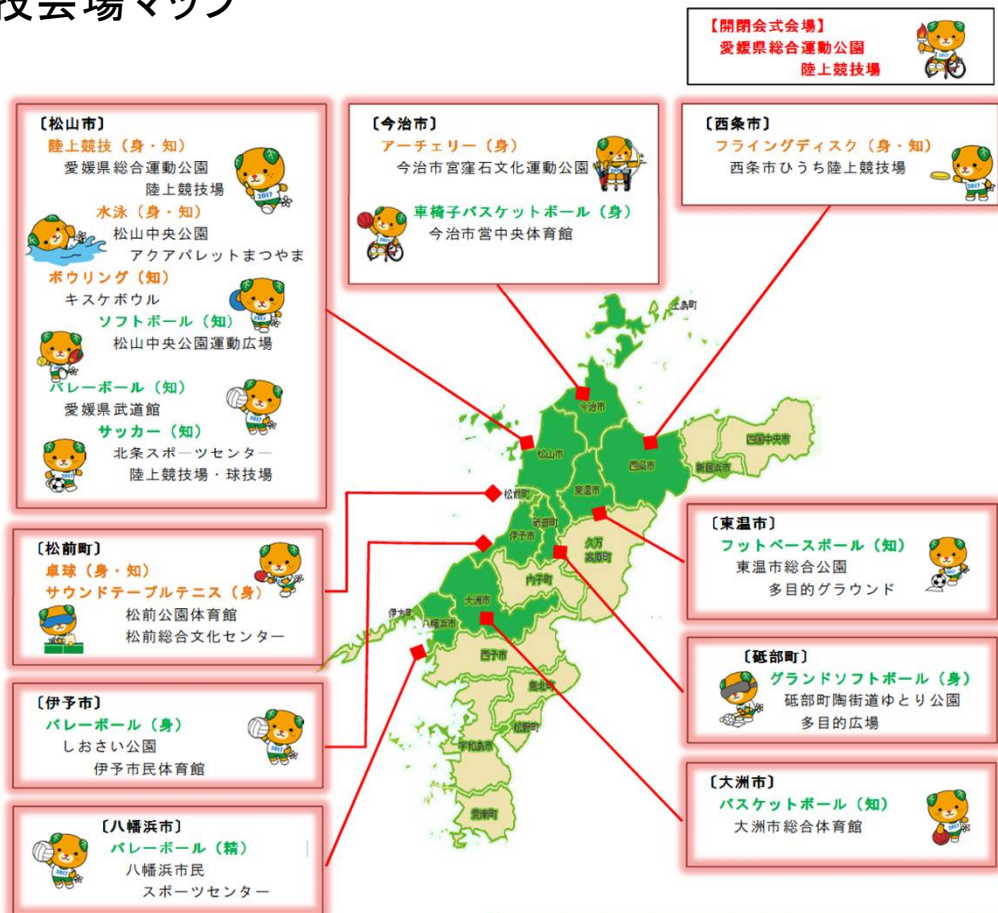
技会場マップ

【開閉会式会場】
愛媛県総合運動公園
陸上競技場

〔松山市〕
陸上競技（身・知）
愛媛県総合運動公園
陸上競技場
水泳（身・知）
松山中央公園
アクアパレットまつやま
ボウリング（知）
キスケボウル
ソフトボール（知）
松山中央公園運動広場
バレーボール（知）
愛媛県武道館
サッカー（知）
北条スポーツセンター
陸上競技場・球技場

〔今治市〕
アーチェリー（身）
今治市宮窪石文化運動公園
車椅子バスケットボール（身）
今治市営中央体育館

〔西条市〕
フライングディスク（身・知）
西条市ひうち陸上競技場

上島町
今治市
松山市
西条市
四国中央市
新居浜市
東温市
松前町
砥部町
伊予市
久万高原町
内子町
大洲市
伊方町
八幡浜市
西予市
鬼北町
松野町
宇和島市
愛南町

〔東温市〕
フットベースボール（知）
東温市総合公園
多目的グラウンド

〔松前町〕
卓球（身・知）
サウンドテーブルテニス（身）
松前公園体育館
松前総合文化センター

〔砥部町〕
グランドソフトボール（身）
砥部町陶街道ゆとり公園
多目的広場

〔伊予市〕
バレーボール（身）
しおさい公園
伊予市民体育館

〔大洲市〕
バスケットボール（知）
大洲市総合体育館

〔八幡浜市〕
バレーボール（精）
八幡浜市民
スポーツセンター